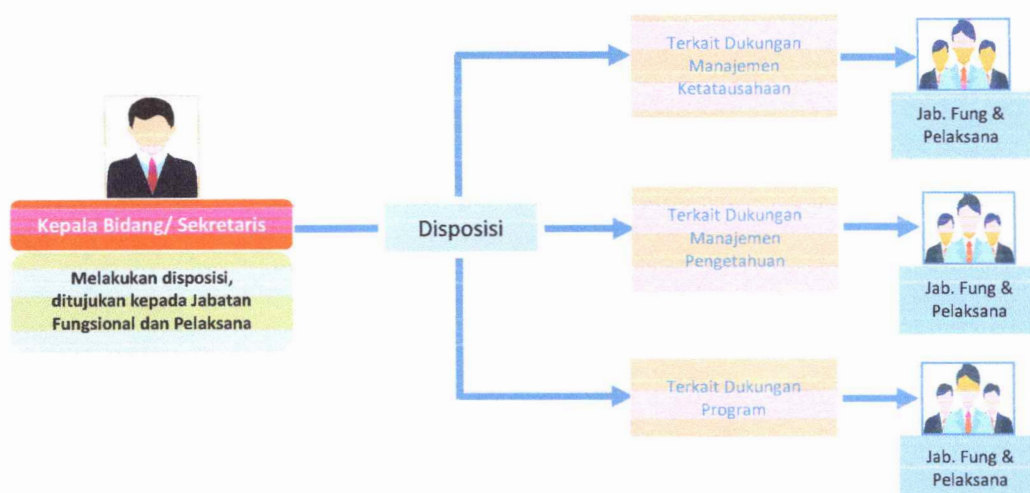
Kepala Bidang/ Sekretaris

Melakukan disposisi, ditujukan kepada Jabatan Fungsional dan Pelaksana

Disposisi

Terkait Dukungan Manajemen Ketatausahaan

Jab. Fung & Pelaksana

Terkait Dukungan Manajemen Pengetahuan

Jab. Fung & Pelaksana

Terkait Dukungan Program

Jab. Fung & Pelaksana